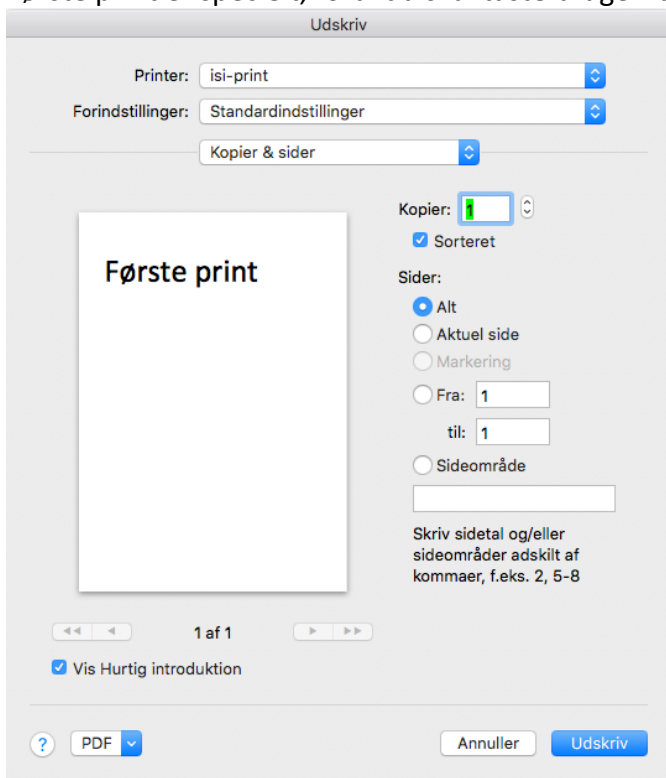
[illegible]

Udskriv

Printer: isi-print

Forindstillinger: Standardindstillinger

Kopier & sider

Første print

Kopier: 1

Sorteret

Sider:

Alt

Aktuel side

Markering

Fra: 1

til: 1

Sideområde

Skriv sidetal og/eller sideområder adskilt af kommaer, f.eks. 2, 5-8

1 af 1

Vis Hurtig introduktion

?

PDF

Annuller

Udskriv